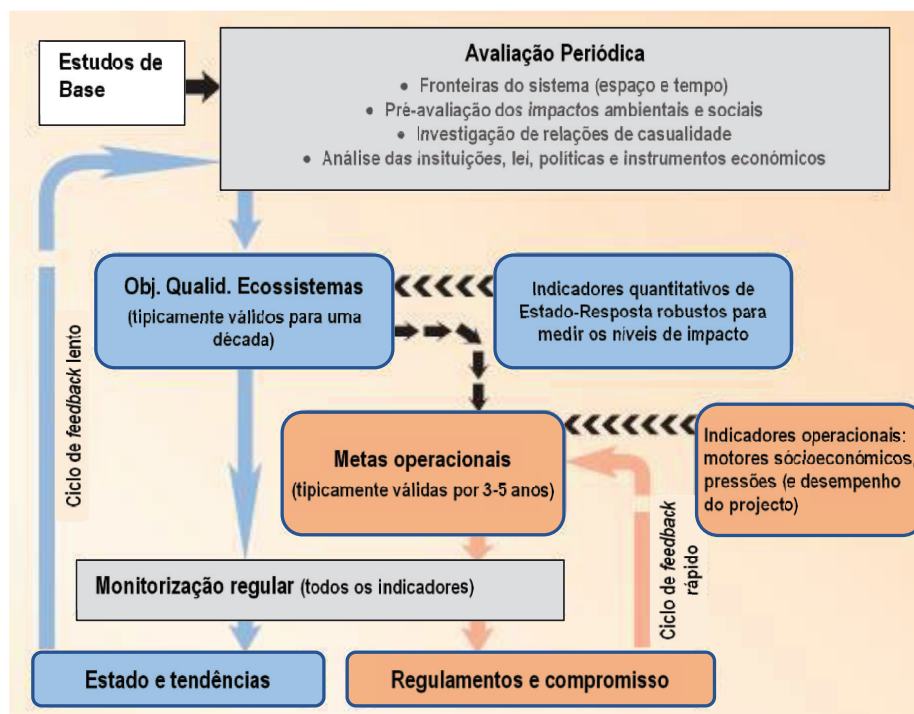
Estudos de Base

Avaliação Periódica
• Fronteiras do sistema (espaço e tempo)
• Pré-avaliação dos impactos ambientais e sociais
• Investigação de relações de casualidade
• Análise das insituições, lei, políticas e instrumentos económicos

Obj. Qualid. Ecossistemas (tipicamente válidos para uma década)

Indicadores quantitativos de Estado-Resposta robustos para medir os níveis de impacto

Ciclo de feedback lento

Metas operacionais (tipicamente válidas por 3-5 anos)

Indicadores operacionais: motores sócioeconómicos, pressões (e desempenho do projecto)

Ciclo de feedback rápido

Monitorização regular (todos os indicadores)

Estado e tendências

Regulamentos e compromisso